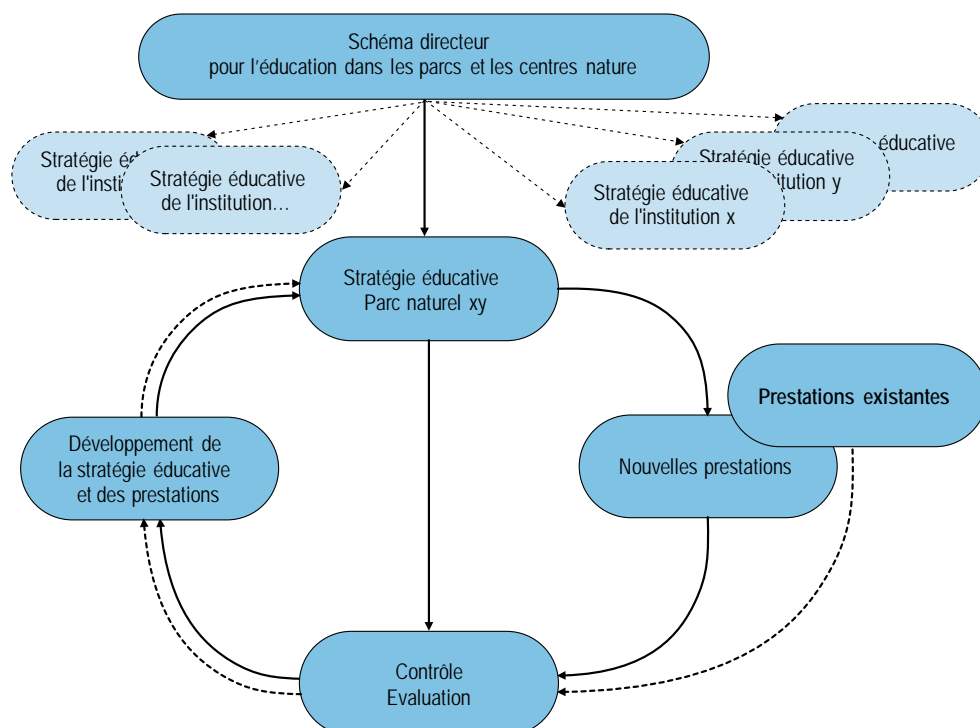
Schéma directeur
pour l'éducation dans les parcs et les centres nature

Stratégie é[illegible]
de l'insti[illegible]

Stratégie éducative
de l'institution...

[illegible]éducative

Stratégie éducative
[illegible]itution y

Stratégie éducative
de l'institution x

Stratégie éducative
Parc naturel xy

Prestations existantes

Développement de
la stratégie éducative
et des prestations

Nouvelles prestations

Contrôle
Evaluation